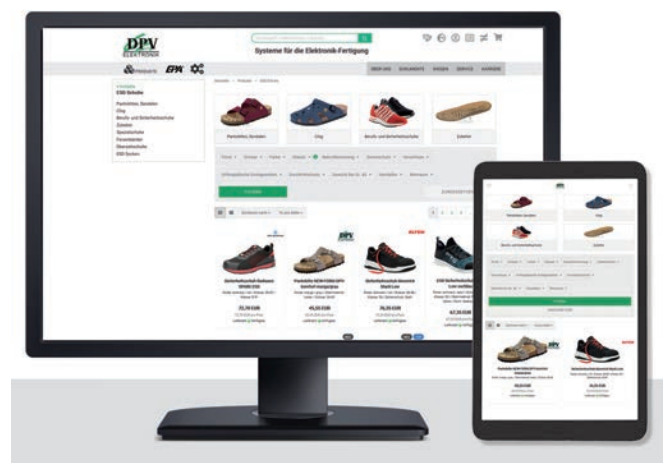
DPV
ELEKTRONIK

Systeme für die Elektronik-Fertigung

ÜBER UNS
ESD-Schuhe
Pantoletten, Sandalen
Clog
Berufs- und Sicherheitsschuhe
Zubehör
Pantoletten, Sandalen
Clog
Berufs- und Sicherheitsschuhe
Zubehör
FILTERN
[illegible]
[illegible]
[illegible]
72,70 EUR
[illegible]
45,50 EUR
76,00 EUR
67,30 EUR
Pantoletten, Sandalen
Clog
Berufs- und Sicherheitsschuhe
Zubehör
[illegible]
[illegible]